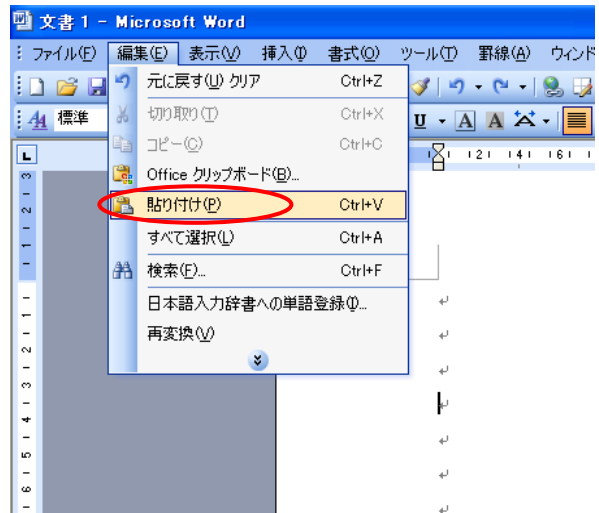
文書 1 - Microsoft Word

ファイル(F) 編集(E) 表示(V) 挿入(I) 書式(O) ツール(T) 罫線(A) ウィンド

標準

元に戻す(U) クリア Ctrl+Z
切り取り(T) Ctrl+X
コピー(C) Ctrl+C
Office クリップボード(B)...
貼り付け(P) Ctrl+V
すべて選択(L) Ctrl+A
検索(F)... Ctrl+F
日本語入力辞書への単語登録(I)...
再変換(V)